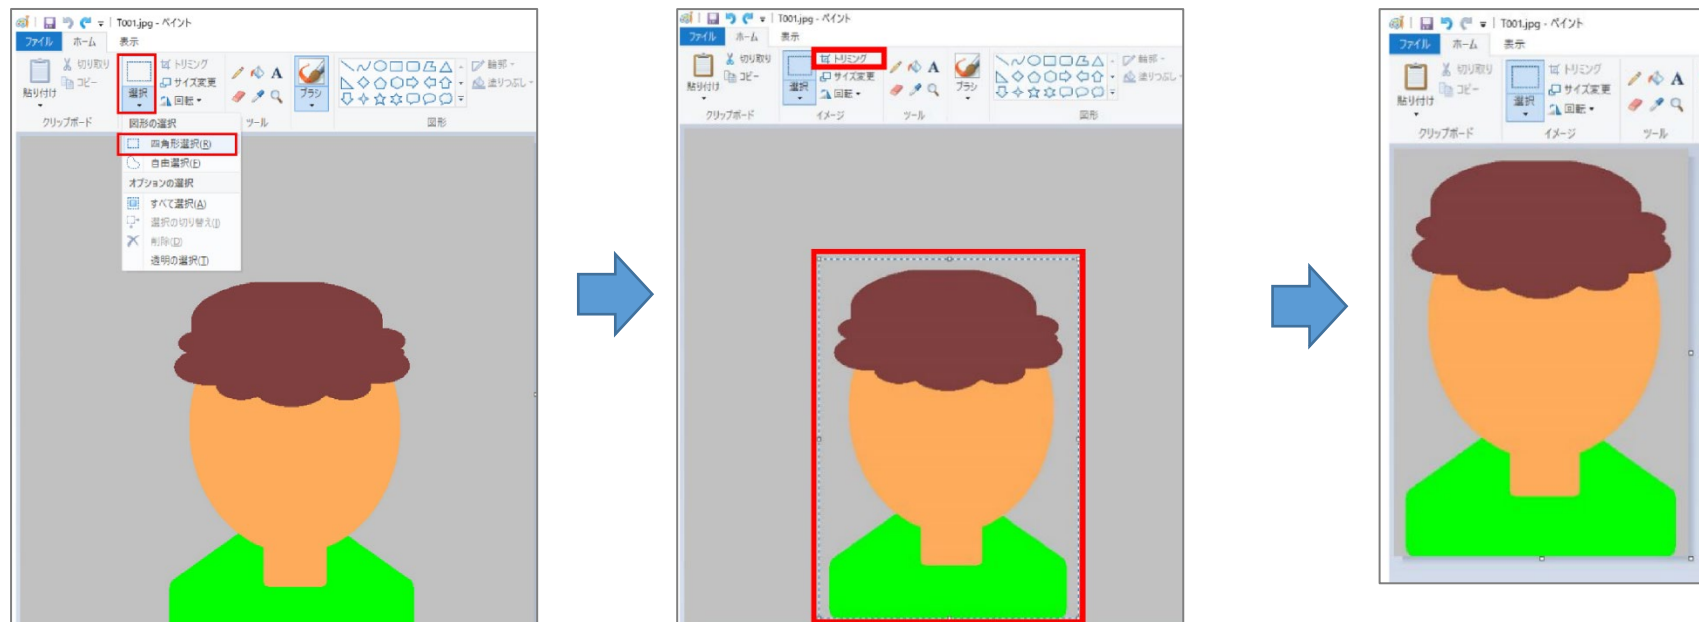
T001.jpg - ペイント
ファイル
ホーム
表示
切り取り
コピー
貼り付け
選択
トリミング
サイズ変更
回転
ブラシ
輪郭
塗りつぶし
クリップボード
ツール
図形
図形の選択
四角形選択(R)
自由選択(F)
オプションの選択
すべて選択(A)
選択の切り替え(I)
削除(D)
透明の選択(T)

T001.jpg - ペイント
ファイル
ホーム
表示
切り取り
コピー
貼り付け
選択
トリミング
サイズ変更
回転
ブラシ
輪郭
塗りつぶし
クリップボード
イメージ
ツール
図形

T001.jpg - ペイント
ファイル
ホーム
表示
切り取り
コピー
貼り付け
選択
トリミング
サイズ変更
回転
クリップボード
イメージ
ツール